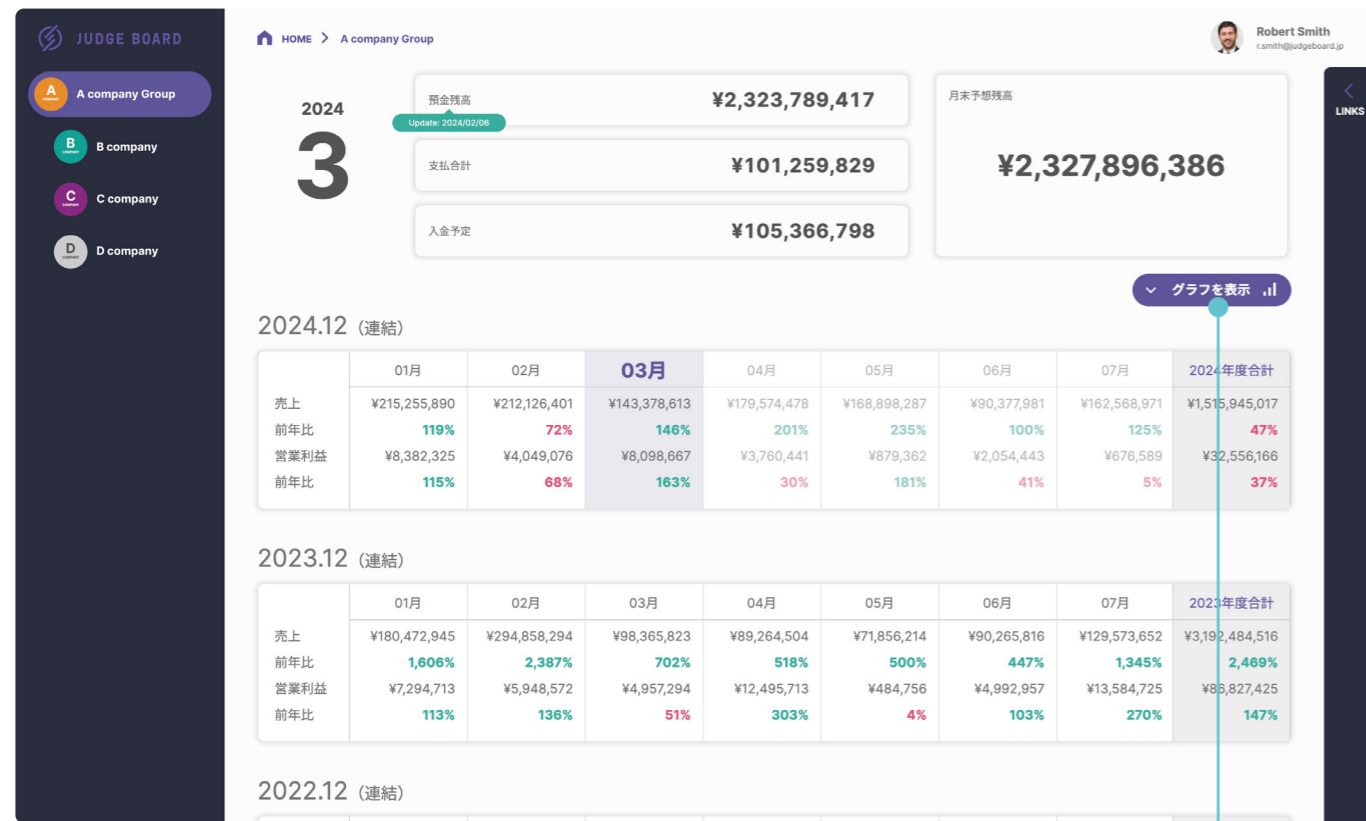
JUDGE BOARD

A COMPANY A company Group
B COMPANY B company
C COMPANY C company
D COMPANY D company

HOME > A company Group

Robert Smith
r.smith@judgeboard.jp

LINKS

2024
3

預金残高 ¥2,323,789,417
Update: 2024/02/06
支払合計 ¥101,259,829
入金予定 ¥105,366,798

月末予想残高
¥2,327,896,386

グラフを表示

2024.12（連結）

| | 01月 | 02月 | 03月 | 04月 | 05月 | 06月 | 07月 | 2024年度合計 |
|---|---|---|---|---|---|---|---|---|
| 売上 | ¥215,255,890 | ¥212,126,401 | ¥143,378,613 | ¥179,574,478 | ¥168,898,287 | ¥90,377,981 | ¥162,568,971 | ¥1,515,945,017 |
| 前年比 | 119% | 72% | 146% | 201% | 235% | 100% | 125% | 47% |
| 営業利益 | ¥8,382,325 | ¥4,049,076 | ¥8,098,667 | ¥3,760,441 | ¥879,362 | ¥2,054,443 | ¥676,589 | ¥32,556,166 |
| 前年比 | 115% | 68% | 163% | 30% | 181% | 41% | 5% | 37% |

2023.12（連結）

| | 01月 | 02月 | 03月 | 04月 | 05月 | 06月 | 07月 | 2023年度合計 |
|---|---|---|---|---|---|---|---|---|
| 売上 | ¥180,472,945 | ¥294,858,294 | ¥98,365,823 | ¥89,264,504 | ¥71,856,214 | ¥90,265,816 | ¥129,573,652 | ¥3,192,484,516 |
| 前年比 | 1,606% | 2,387% | 702% | 518% | 500% | 447% | 1,345% | 2,469% |
| 営業利益 | ¥7,294,713 | ¥5,948,572 | ¥4,957,294 | ¥12,495,713 | ¥484,756 | ¥4,992,957 | ¥13,584,725 | ¥86,827,425 |
| 前年比 | 113% | 136% | 51% | 303% | 4% | 103% | 270% | 147% |

2022.12（連結）